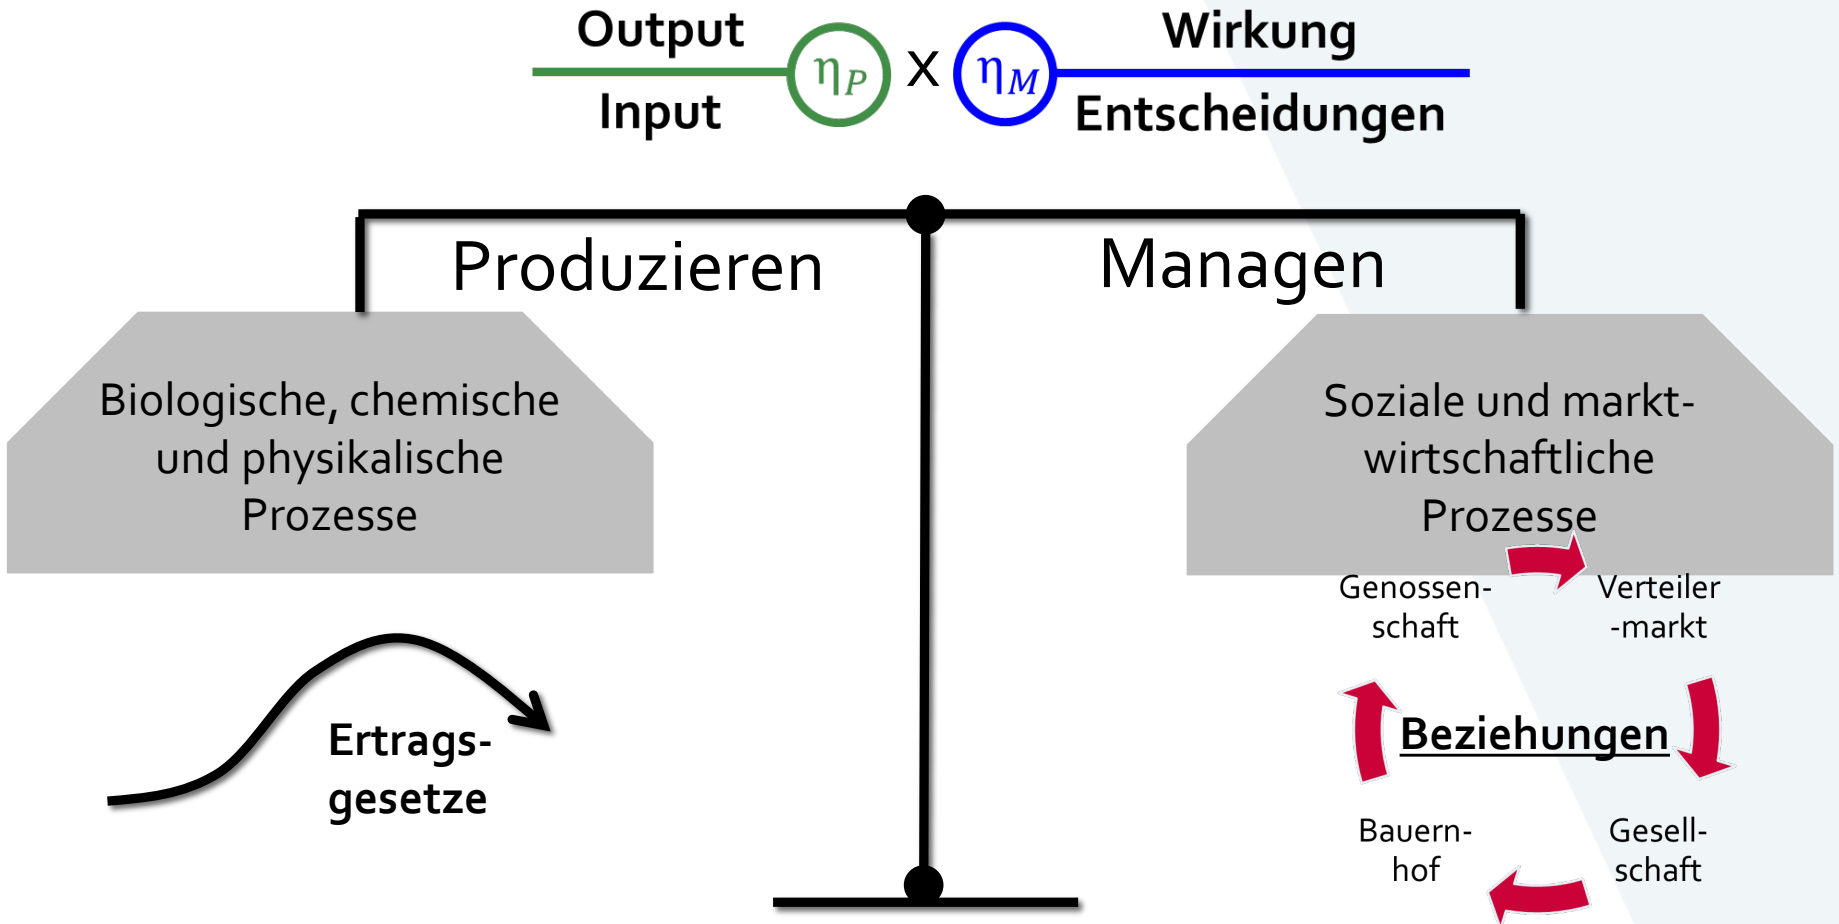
$\frac{\text{Output}}{\text{Input}}$ $\eta_P$ x $\eta_M$ $\frac{\text{Wirkung}}{\text{Entscheidungen}}$

Produzieren

Managen

Biologische, chemische und physikalische Prozesse

Soziale und marktwirtschaftliche Prozesse

Genossenschaft

Verteiler-markt

Beziehungen

Bauernhof

Gesellschaft

Ertragsgesetze